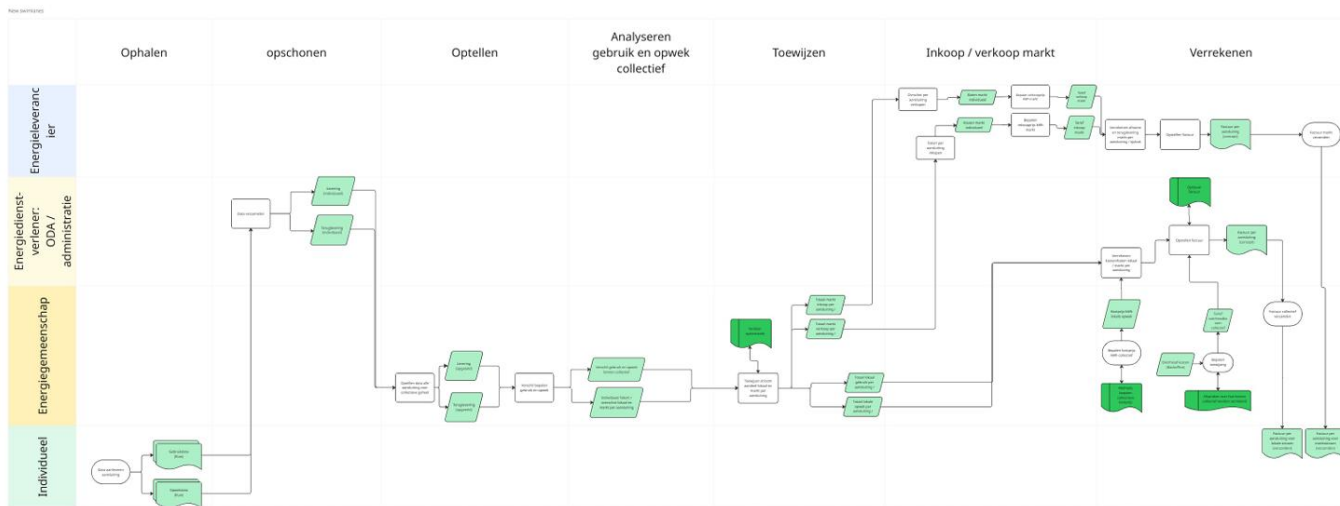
New swimlanes

Ophalen

opschonen

Optellen

Analyseren gebruik en opwek collectief

Toewijzen

Inkoop / verkoop markt

Verrekenen

Energieleverancier

Energiedienstverlener: ODA / administratie

Energiegemeenschap

Individueel

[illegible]